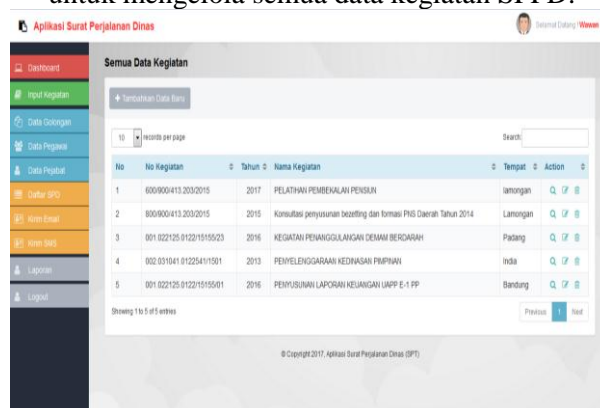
untuk mengelola semua data kegiatan SPPD.

Aplikasi Surat Perjalanan Dinas

Selamat Datang ! Wawan

Dashboard
Input Kegiatan
Data Golongan
Data Pegawai
Data Pejabat
Daftar SPD
Kirim Email
Kirim SMS
Laporan
Logout

Semua Data Kegiatan

+ Tambahkan Data Baru

10 records per page

Search:

| No | No Kegiatan | Tahun | Nama Kegiatan | Tempat | Action |
|---|---|---|---|---|---|
| 1 | 600/900/413.203/2015 | 2017 | PELATIHAN PEMBEKALAN PENSIUN | lamongan | |
| 2 | 800/900/413.203/2015 | 2015 | Konsultasi penyusunan bezetting dan formasi PNS Daerah Tahun 2014 | Lamongan | |
| 3 | 001.022125.0122/15155/23 | 2016 | KEGIATAN PENANGGULANGAN DEMAM BERDARAH | Padang | |
| 4 | 002.031041.0122541/1501 | 2013 | PENYELENGGARAAN KEDINASAN PIMPINAN | India | |
| 5 | 001.022125.0122/15155/01 | 2016 | PENYUSUNAN LAPORAN KEUANGAN UAPP E-1 PP | Bandung | |

Showing 1 to 5 of 5 entries

Previous 1 Next

© Copyright 2017, Aplikasi Surat Perjalanan Dinas (SPT)